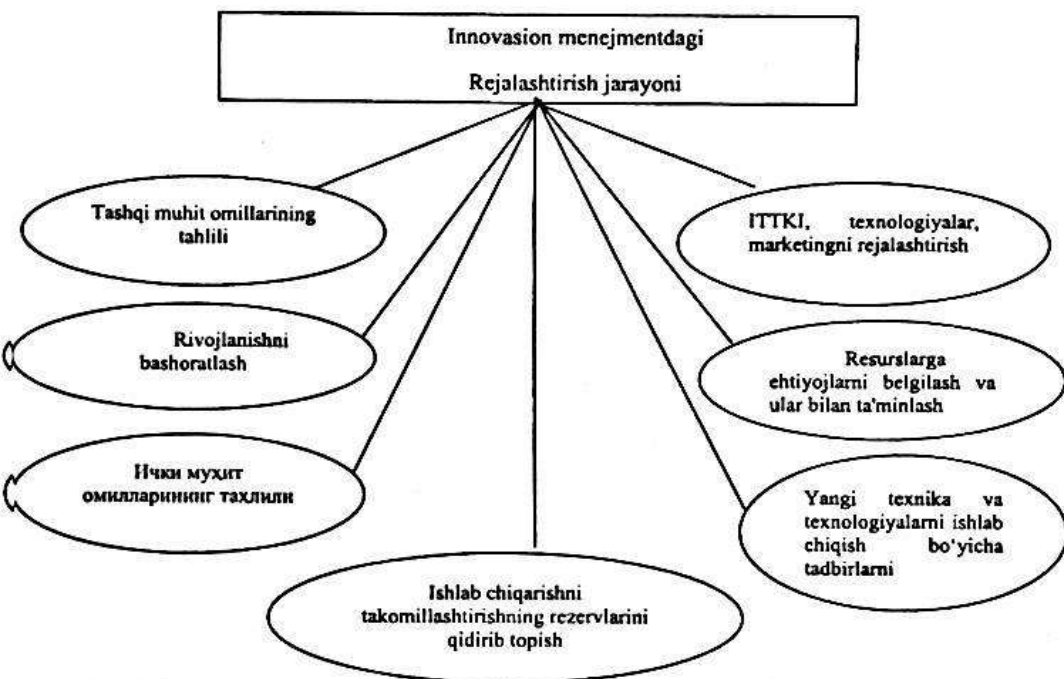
Innovasion menejmentdagi

Rejalashtirish jarayoni

Tashqi muhit omillarining tahlili

Rivojlanishni bashoratlash

Ички мухит омилларининг тахлили

Ishlab chiqarishni takomillashtirishning rezervlarini qidirib topish

ITTKI, texnologiyalar, marketingni rejalashtirish

Resurslarga ehtiyojlarni belgilash va ular bilan ta'minlash

Yangi texnika va texnologiyalarni ishlab chiqish bo'yicha tadbirlarni